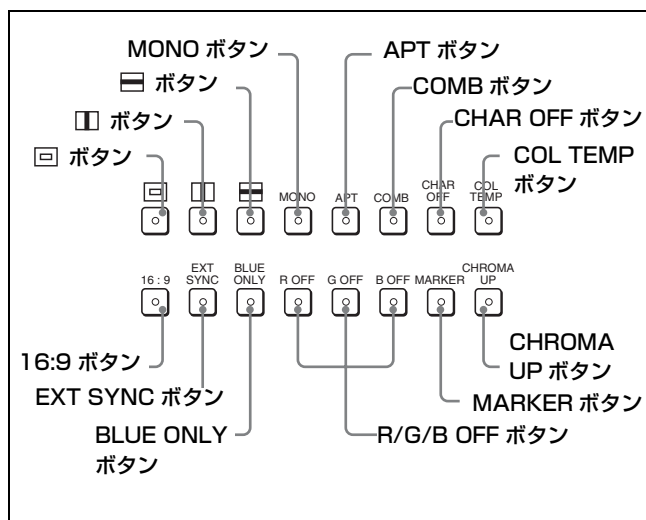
MONO ボタン
APT ボタン
⊟ ボタン
COMB ボタン
◫ ボタン
CHAR OFF ボタン
⊡ ボタン
COL TEMP ボタン

⊡ ◫ ⊟ MONO APT COMB CHAR OFF COL TEMP

16 : 9 EXT SYNC BLUE ONLY R OFF G OFF B OFF MARKER CHROMA UP

16:9 ボタン
CHROMA UP ボタン
EXT SYNC ボタン
MARKER ボタン
BLUE ONLY ボタン
R/G/B OFF ボタン